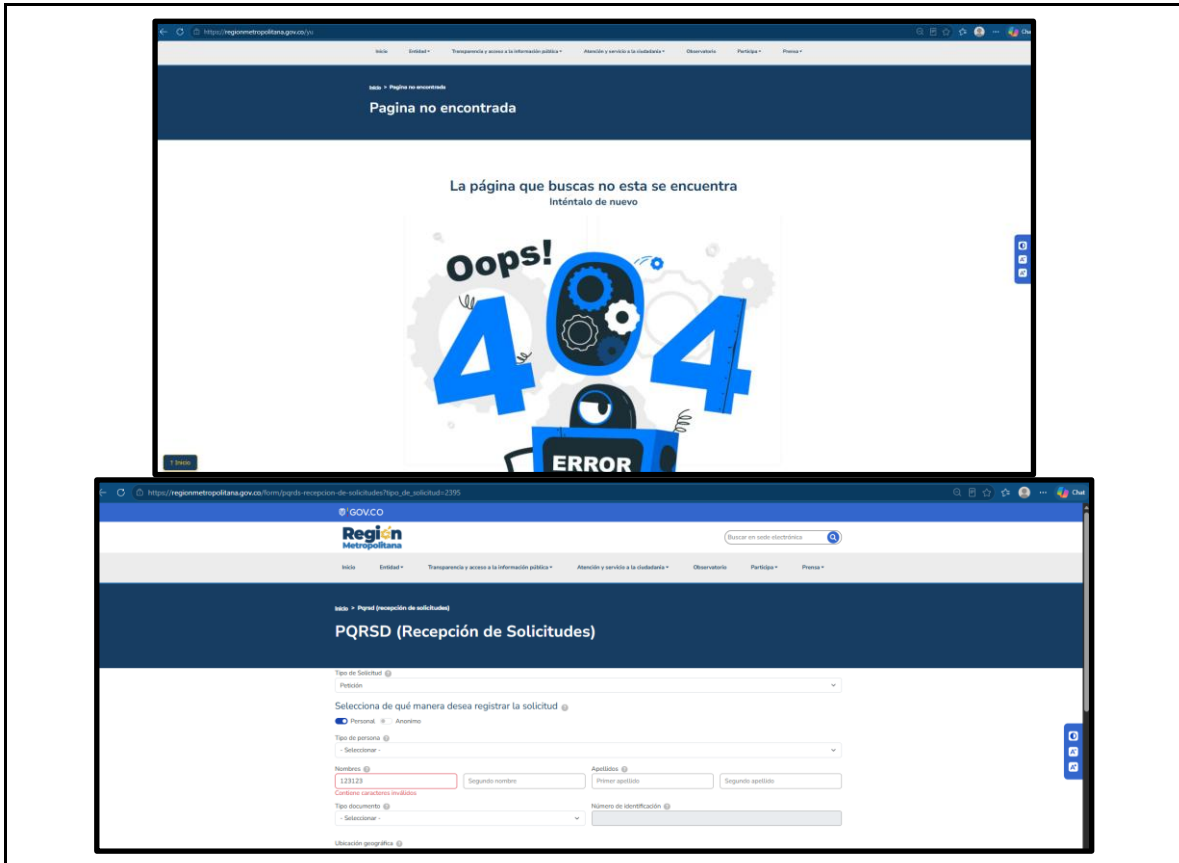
https://regionmetropolitana.gov.co/yu

Chat

Inicio Entidad Transparencia y acceso a la información pública Atención y servicio a la ciudadanía Observatorio Participa Prensa

Inicio > Pagina no encontrada

Pagina no encontrada

La página que buscas no esta se encuentra

Inténtalo de nuevo

Oops!

404

ERROR

↑ Inicio

https://regionmetropolitana.gov.co/form/pqrds-recepcion-de-solicitudes?tipo_de_solicitud=2395

Chat

GOV.CO

Región Metropolitana

Buscar en sede electrónica

Inicio Entidad Transparencia y acceso a la información pública Atención y servicio a la ciudadanía Observatorio Participa Prensa

Inicio > Pqrsd (recepción de solicitudes)

PQRSD (Recepción de Solicitudes)

Tipo de Solicitud

Petición

Selecciona de qué manera desea registrar la solicitud

Personal Anonimo

Tipo de persona

- Seleccionar -

Nombres

123123

Segundo nombre

Contiene caracteres inválidos

Apellidos

Primer apellido

Segundo apellido

Tipo documento

- Seleccionar -

Número de identificación

Ubicación geográfica